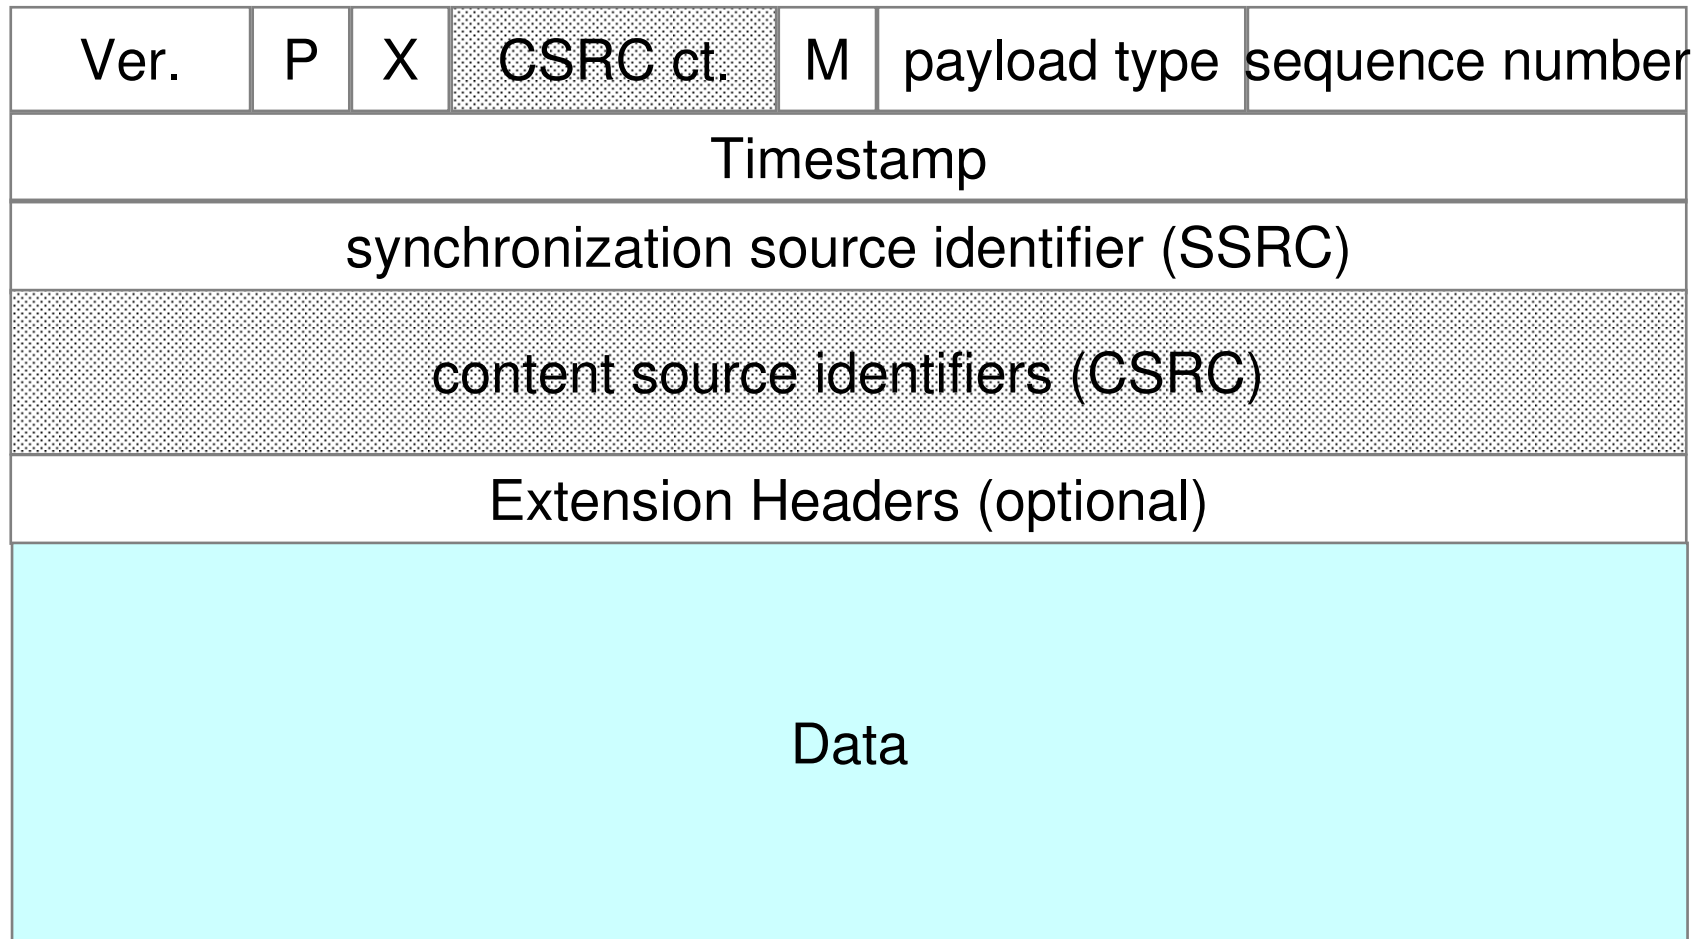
| Ver. | P | X | CSRC ct. | M | payload type | sequence number |
|---|---|---|---|---|---|---|

Timestamp

synchronization source identifier (SSRC)

content source identifiers (CSRC)

Extension Headers (optional)

Data